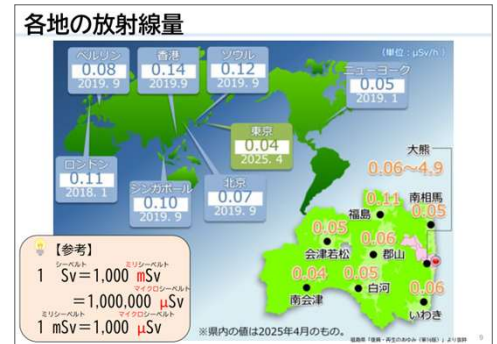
各地の放射線量

（単位：μSv/h）

ベルリン
0.08
2019. 9

香港
0.14
2019.9

ソウル
0.12
2019. 9

ニューヨーク
0.05
2019. 1

東京
0.04
2025. 4

ロンドン
0.11
2018. 1

シンガポール
0.10
2019. 9

北京
0.07
2019. 9

大熊
0.06～4.9

0.11
福島

南相馬
0.05

0.05
会津若松

0.06
郡山

0.04
南会津

0.05
白河

0.06
いわき

【参考】
シーベルト　ミリシーベルト
1　Sv＝1,000 mSv
マイクロシーベルト
＝1,000,000 μSv
ミリシーベルト　マイクロシーベルト
1 mSv＝1,000 μSv

※県内の値は2025年4月のもの。

福島県「復興・再生のあゆみ（第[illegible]版）」より抜粋